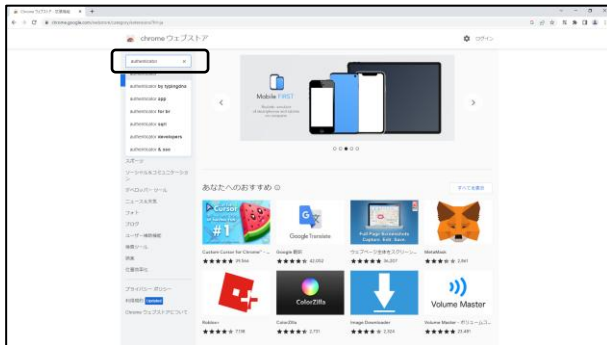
Chrome ウェブストア - 拡張機能
chrome.google.com/webstore/category/extensions?hl=ja
chrome ウェブストア
ログイン
authenticator
authenticator
authenticator by typingdna
authenticator app
authenticator for br
authenticator api
authenticator developers
authenticator & sso
スポーツ
ソーシャル&コミュニケーション
デベロッパー ツール
ニュース&天気
フォト
ブログ
ユーザー補助機能
検索ツール
買物
仕事効率化
プライバシー ポリシー
利用規約 Updated
Chrome ウェブストアについて
Mobile FIRST
あなたへのおすすめ
すべて表示
Custom Cursor
#1
Custom Cursor for Chrome™ - ...
★★★★★ 29,944
Google Translate
Google 翻訳
★★★★★ 42,052
Full Page Screenshots
Capture. Edit. Save.
ウェブページ全体をスクリーン...
★★★★★ 36,307
MetaMask
★★★★★ 2,661
Roblox+
★★★★★ 7,198
ColorZilla
ColorZilla
★★★★★ 2,731
Image Downloader
★★★★★ 2,324
Volume Master
Volume Master - ボリュームコ...
★★★★★ 23,491